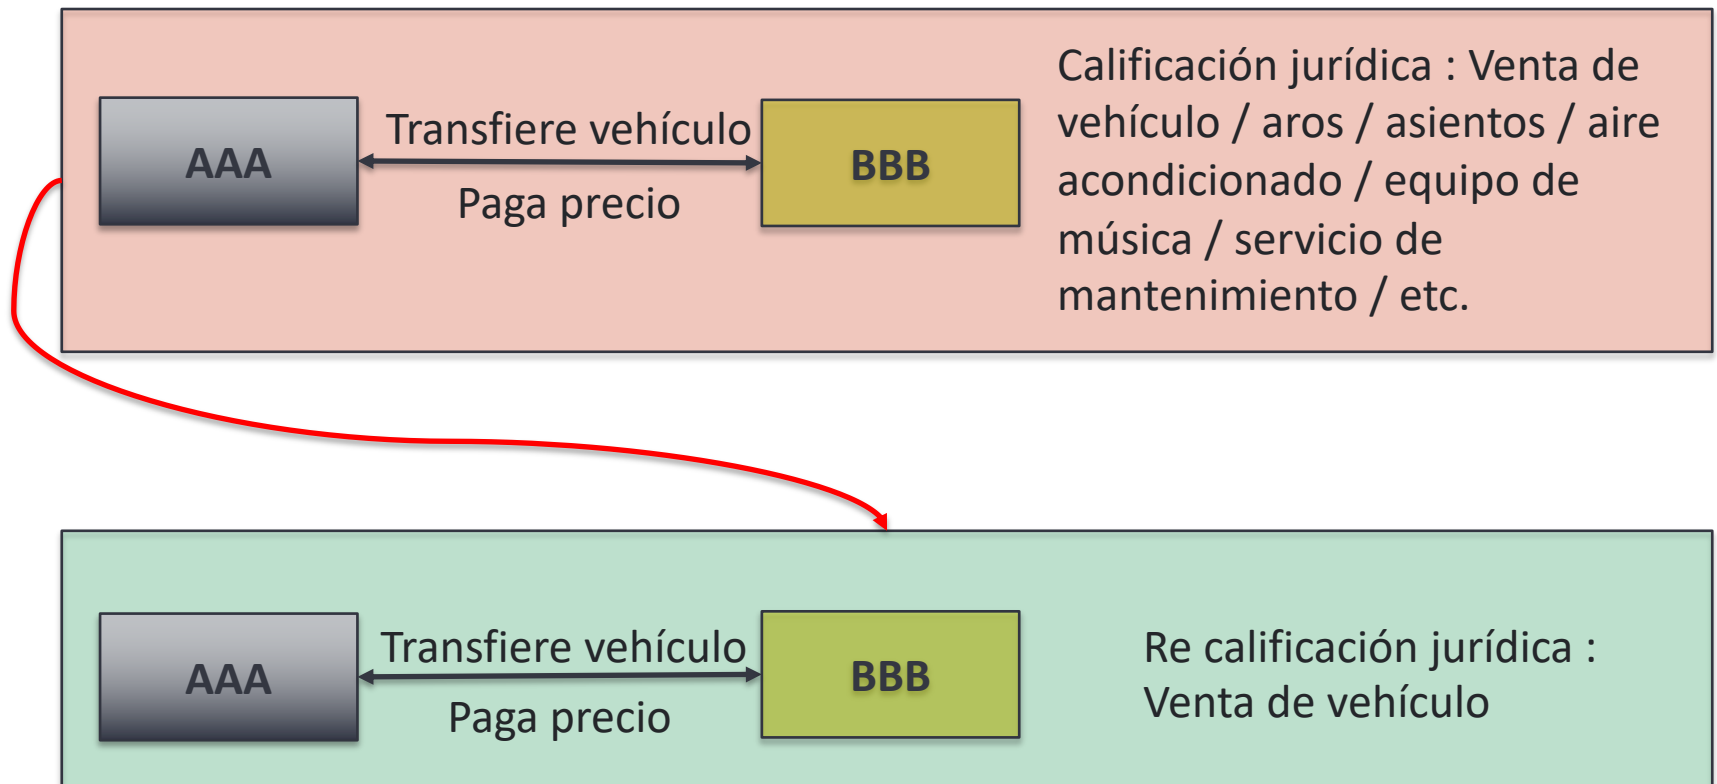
AAA

Transfiere vehículo

Paga precio

BBB

Calificación jurídica : Venta de vehículo / aros / asientos / aire acondicionado / equipo de música / servicio de mantenimiento / etc.

AAA

Transfiere vehículo

Paga precio

BBB

Re calificación jurídica : Venta de vehículo